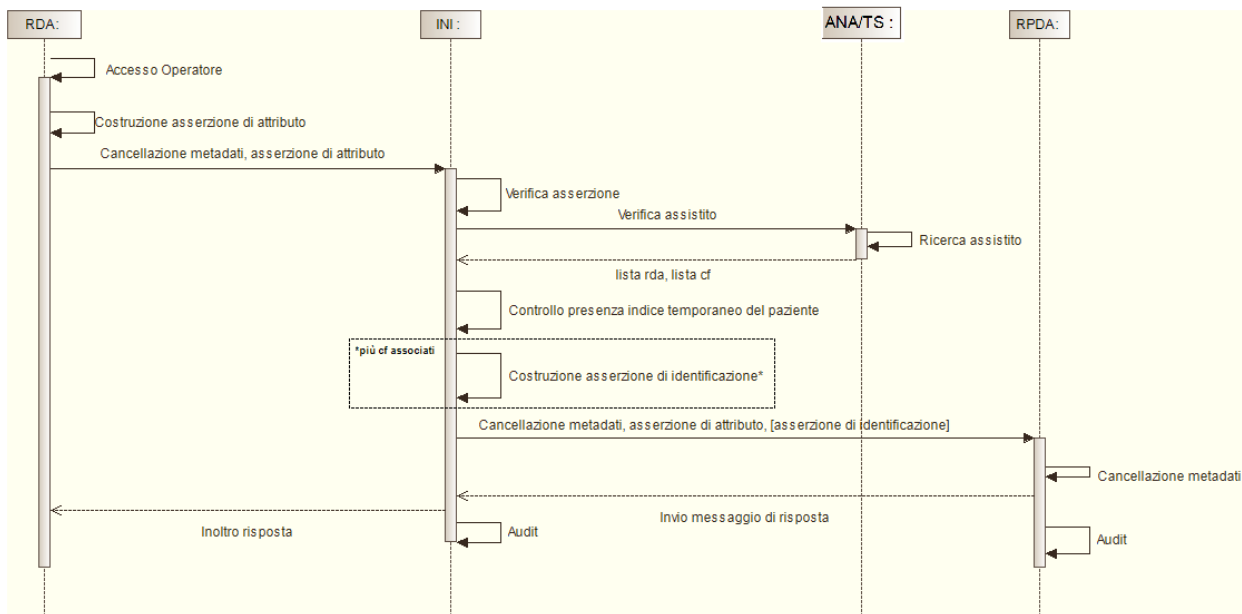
RDA:

INI :

ANA/TS :

RPDA:

Accesso Operatore

Costruzione asserzione di attributo

Cancellazione metadati, asserzione di attributo

Verifica asserzione

Verifica assistito

Ricerca assistito

lista rda, lista cf

Controllo presenza indice temporaneo del paziente

*più cf associati

Costruzione asserzione di identificazione*

Cancellazione metadati, asserzione di attributo, [asserzione di identificazione]

Cancellazione metadati

Invio messaggio di risposta

Inoltro risposta

Audit

Audit